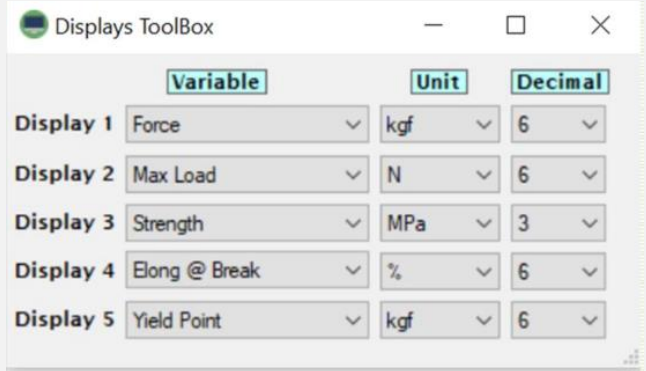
Displays ToolBox

| | Variable | Unit | Decimal |
|---|---|---|---|
| Display 1 | Force | kgf | 6 |
| Display 2 | Max Load | N | 6 |
| Display 3 | Strength | MPa | 3 |
| Display 4 | Elong @ Break | % | 6 |
| Display 5 | Yield Point | kgf | 6 |